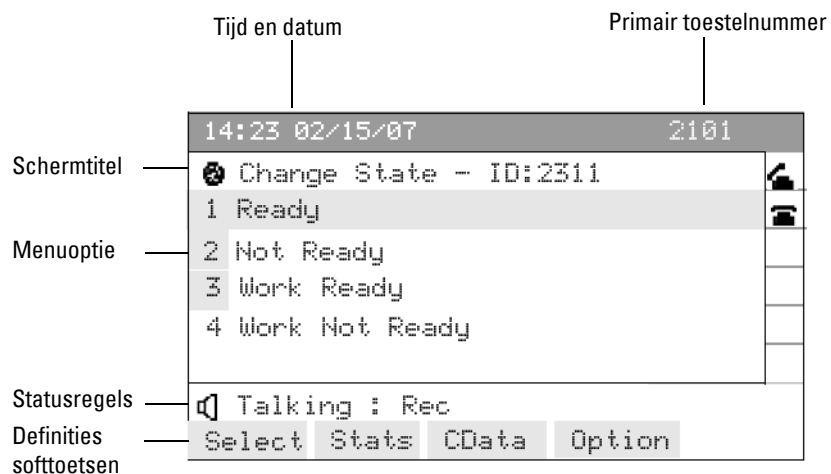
Tijd en datum

Primair toestelnummer

14:23 02/15/07

2101

Schermtitel

Change State - ID:2311

1 Ready

Menuoptie

2 Not Ready

3 Work Ready

4 Work Not Ready

Statusregels

Talking : Rec

Definities softtoetsen

Select

Stats

CData

Option